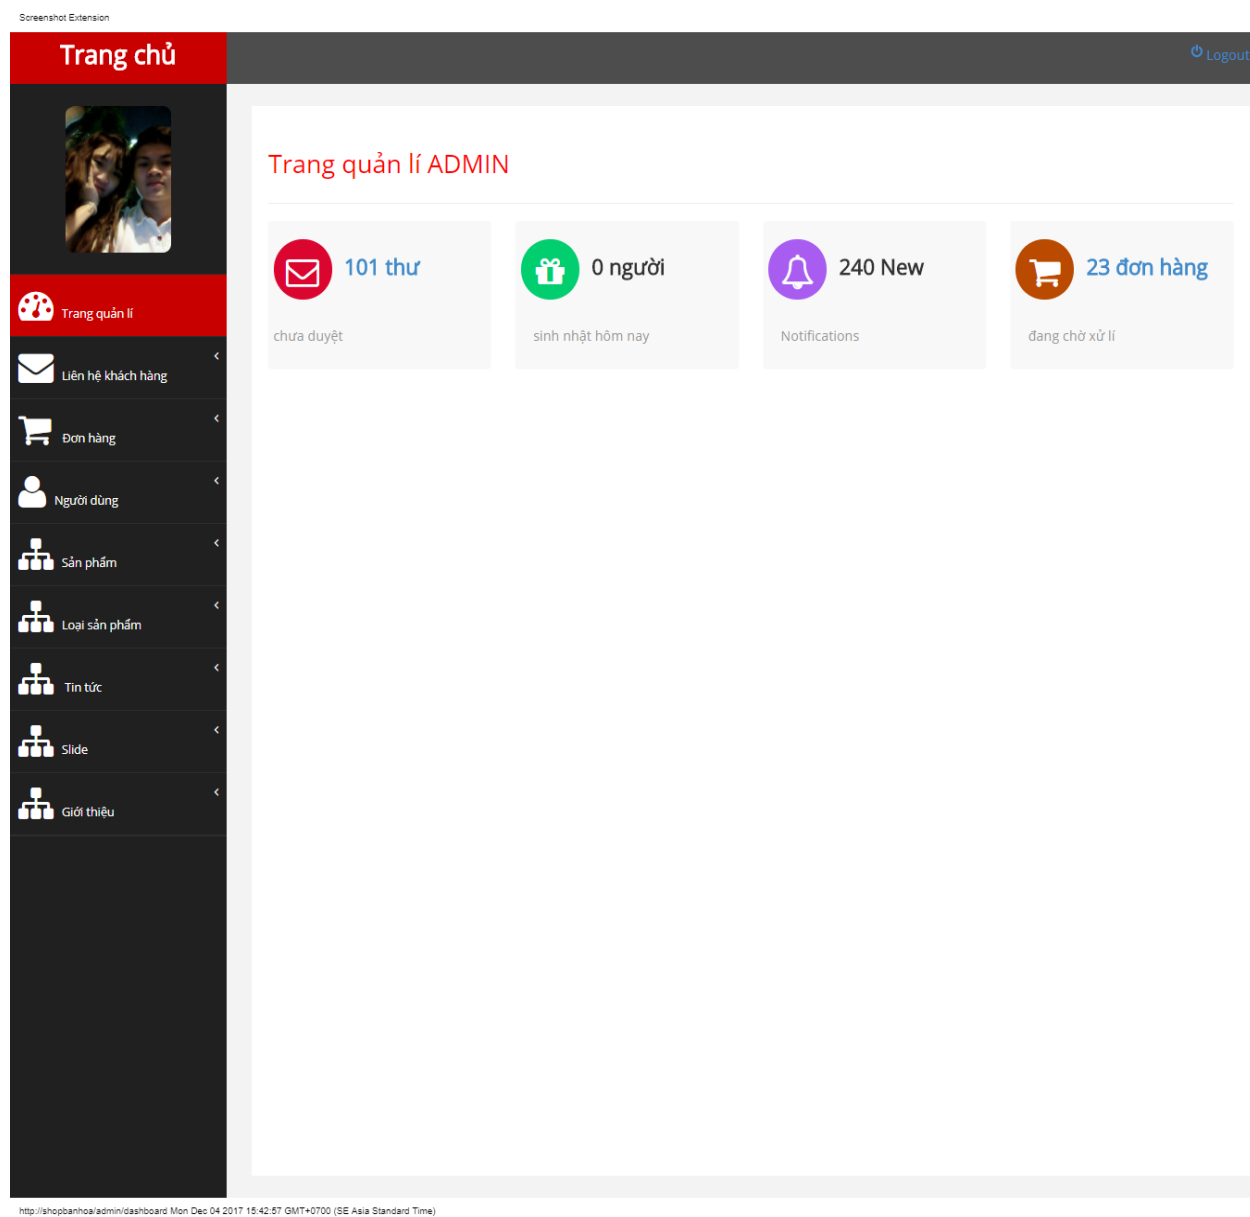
Screenshot Extension

Trang chủ

Logout

Trang quản lí

Liên hệ khách hàng

Đơn hàng

Người dùng

Sản phẩm

Loại sản phẩm

Tin tức

Slide

Giới thiệu

Trang quản lí ADMIN

101 thư

chưa duyệt

0 người

sinh nhật hôm nay

240 New

Notifications

23 đơn hàng

đang chờ xử lí

http://shopbanhoa/admin/dashboard Mon Dec 04 2017 15:42:57 GMT+0700 (SE Asia Standard Time)